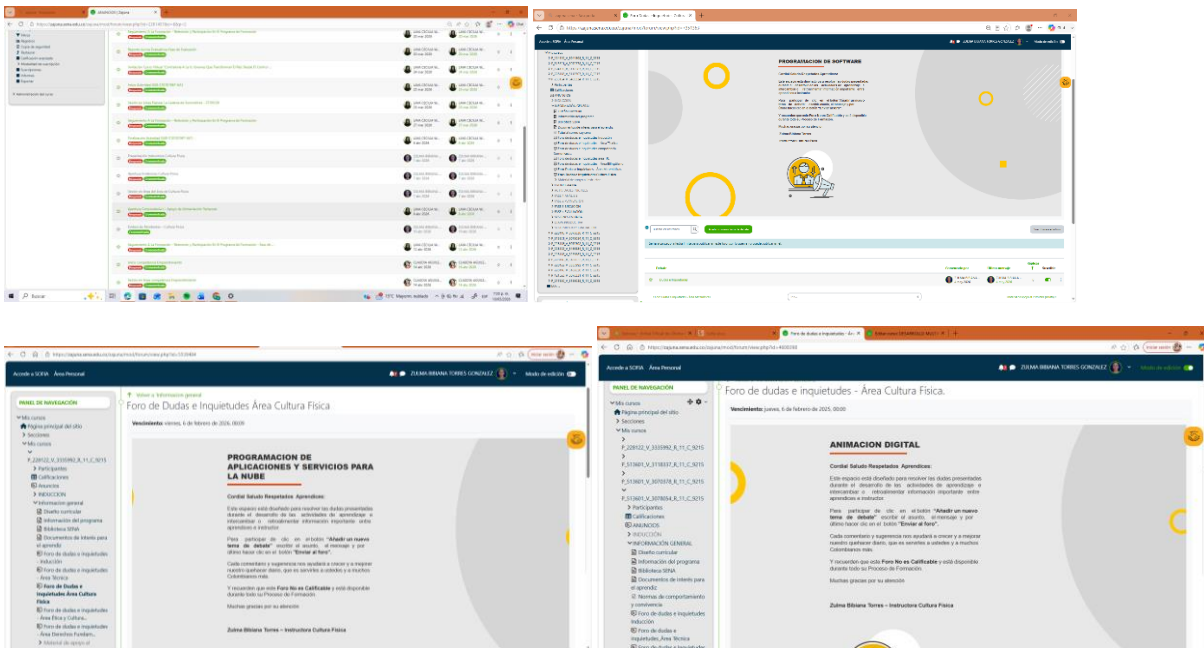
Acceder a SOFIA Área Personal

ZULMA BIBIANA TORRES GONZALEZ

Modo de edición

PROGRAMACION DE SOFTWARE

Foro de Dudas e Inquietudes Área Cultura Física

Vencimiento: viernes, 6 de febrero de 2026, 00:00

PROGRAMACION DE APLICACIONES Y SERVICIOS PARA LA NUBE

Cordial Saludo Respetados Aprendices:

Este espacio está diseñado para resolver las dudas presentadas durante el desarrollo de las actividades de aprendizaje e intercambiar o retroalimentar información importante entre aprendices e instructor.

Para participar de clic en el botón "Añadir un nuevo tema de debate" escribir el asunto, el mensaje y por último hacer clic en el botón "Enviar al foro".

Cada comentario y sugerencia nos ayudará a crecer y a mejorar nuestro quehacer diario, que es servirles a ustedes y a muchos Colombianos más.

Y recuerden que este Foro No es Calificable y está disponible durante todo su Proceso de Formación.

Muchas gracias por su atención

Zulma Bibiana Torres – Instructora Cultura Física

PANEL DE NAVEGACIÓN
Mis cursos
Página principal del sitio
Secciones
Mis cursos
P_228122_V_3335992_R_11_C_9215
Participantes
Calificaciones
Anuncios
INDUCCION
Información general
Diseño curricular
Información del programa
Biblioteca SENA
Documentos de interés para el aprendiz
Foro de dudas e inquietudes - Inducción
Foro de dudas e inquietudes - Área Técnica
Foro de Dudas e Inquietudes Área Cultura Física
Foro de dudas e inquietudes - Área Ética y Cultura...
Foro de dudas e inquietudes - Área Derechos Fundam...

Foro de dudas e inquietudes - Área Cultura Física.

Vencimiento: jueves, 6 de febrero de 2025, 00:00

ANIMACION DIGITAL

Cordial Saludo Respetados Aprendices:

Este espacio está diseñado para resolver las dudas presentadas durante el desarrollo de las actividades de aprendizaje e intercambiar o retroalimentar información importante entre aprendices e instructor.

Para participar de clic en el botón "Añadir un nuevo tema de debate" escribir el asunto, el mensaje y por último hacer clic en el botón "Enviar al foro".

Cada comentario y sugerencia nos ayudará a crecer y a mejorar nuestro quehacer diario, que es servirles a ustedes y a muchos Colombianos más.

Y recuerden que este Foro No es Calificable y está disponible durante todo su Proceso de Formación.

Muchas gracias por su atención

Zulma Bibiana Torres – Instructora Cultura Física

PANEL DE NAVEGACIÓN
Mis cursos
Página principal del sitio
Secciones
Mis cursos
P_228122_V_3335992_R_11_C_9215
P_513601_V_3318337_R_11_C_9215
P_513601_V_3070378_R_11_C_9215
P_513601_V_3078094_R_11_C_9215
Participantes
Calificaciones
ANUNCIOS
INDUCCIÓN
INFORMACIÓN GENERAL
Diseño curricular
Información del programa
Biblioteca SENA
Documentos de interés para el aprendiz
Normas de comportamiento y convivencia
Foro de dudas e inquietudes Inducción
Foro de dudas e inquietudes_Área Técnica

Buscar